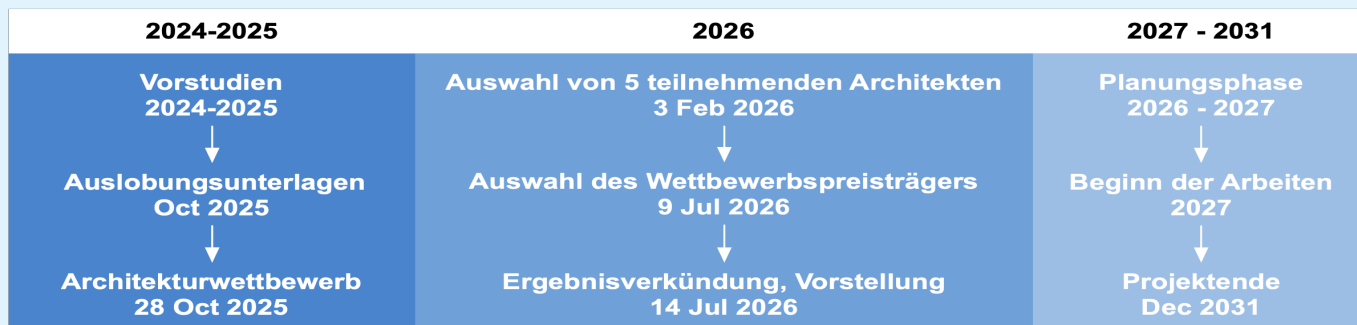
2024-2025

Vorstudien
2024-2025

Auslobungsunterlagen
Oct 2025

Architekturwettbewerb
28 Oct 2025

2026

Auswahl von 5 teilnehmenden Architekten
3 Feb 2026

Auswahl des Wettbewerbspreisträgers
9 Jul 2026

Ergebnisverkündung, Vorstellung
14 Jul 2026

2027 - 2031

Planungsphase
2026 - 2027

Beginn der Arbeiten
2027

Projektende
Dec 2031